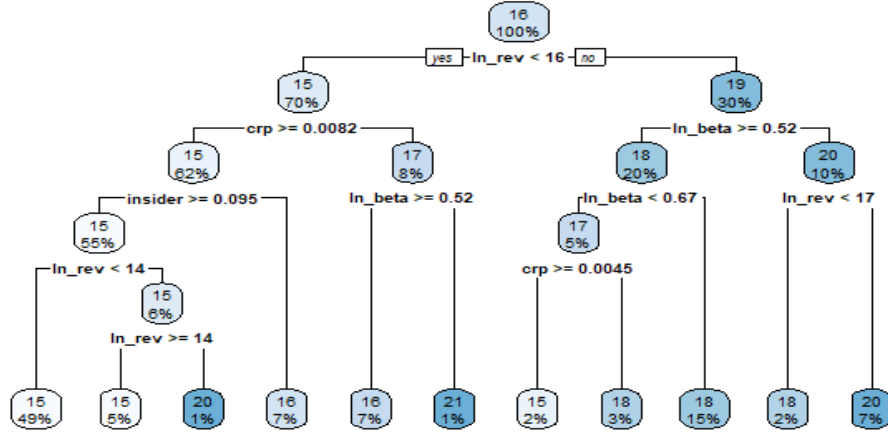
16
100%

yes ln_rev < 16 no

15
70%

19
30%

crp >= 0.0082

ln_beta >= 0.52

15
62%

17
8%

18
20%

20
10%

insider >= 0.095

ln_beta >= 0.52

ln_beta < 0.67

ln_rev < 17

15
55%

17
5%

ln_rev < 14

crp >= 0.0045

15
6%

ln_rev >= 14

15
49%

15
5%

20
1%

16
7%

16
7%

21
1%

15
2%

18
3%

18
15%

18
2%

20
7%